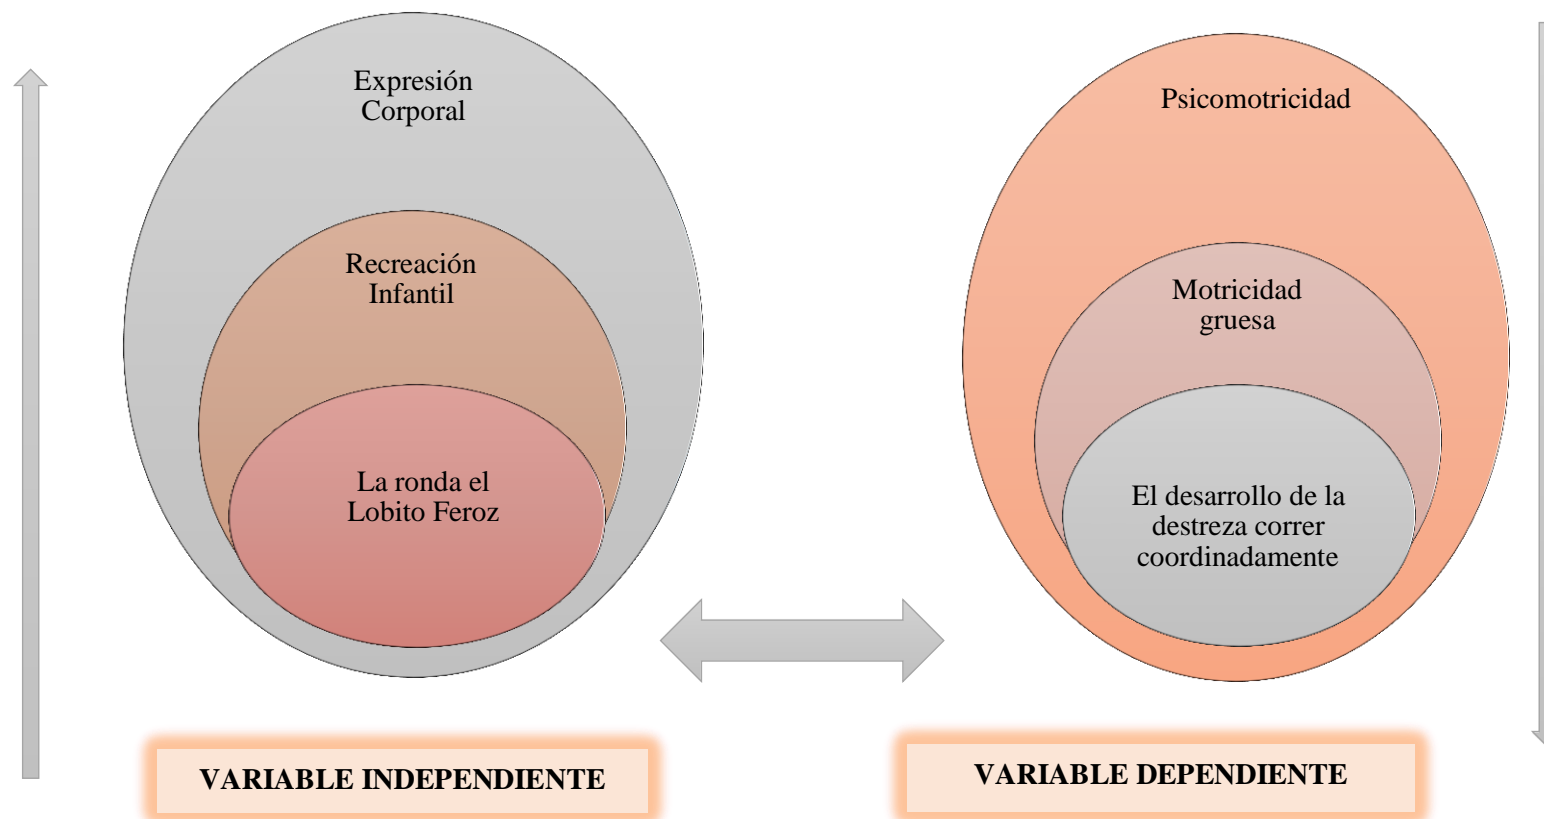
Expresión Corporal

Recreación Infantil

La ronda el Lobito Feroz

Psicomotricidad

Motricidad gruesa

El desarrollo de la destreza correr coordinadamente

VARIABLE INDEPENDIENTE

VARIABLE DEPENDIENTE